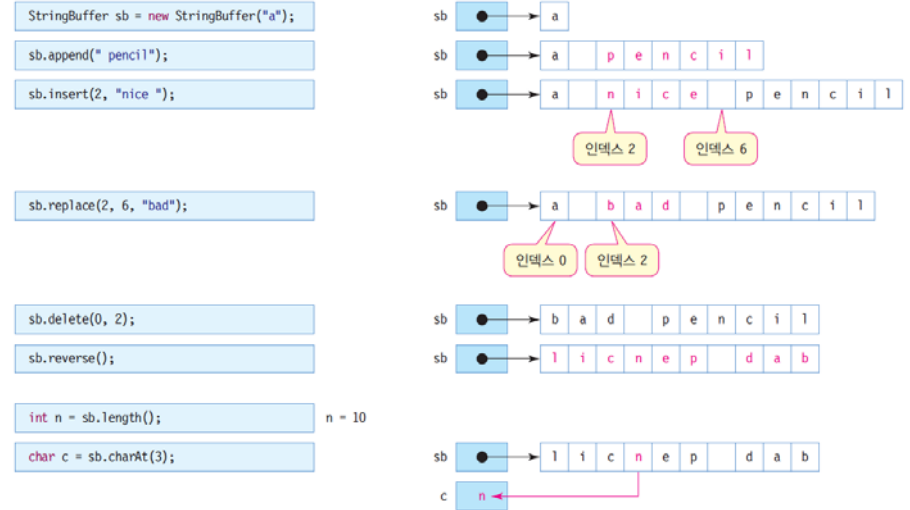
StringBuffer sb = new StringBuffer("a");

sb a

sb.append(" pencil");

sb a  p e n c i l

sb.insert(2, "nice ");

sb a  n i c e  p e n c i l

인덱스 2

인덱스 6

sb.replace(2, 6, "bad");

sb a  b a d  p e n c i l

인덱스 0

인덱스 2

sb.delete(0, 2);

sb b a d  p e n c i l

sb.reverse();

sb l i c n e p  d a b

int n = sb.length();

n = 10

char c = sb.charAt(3);

sb l i c n e p  d a b

c n